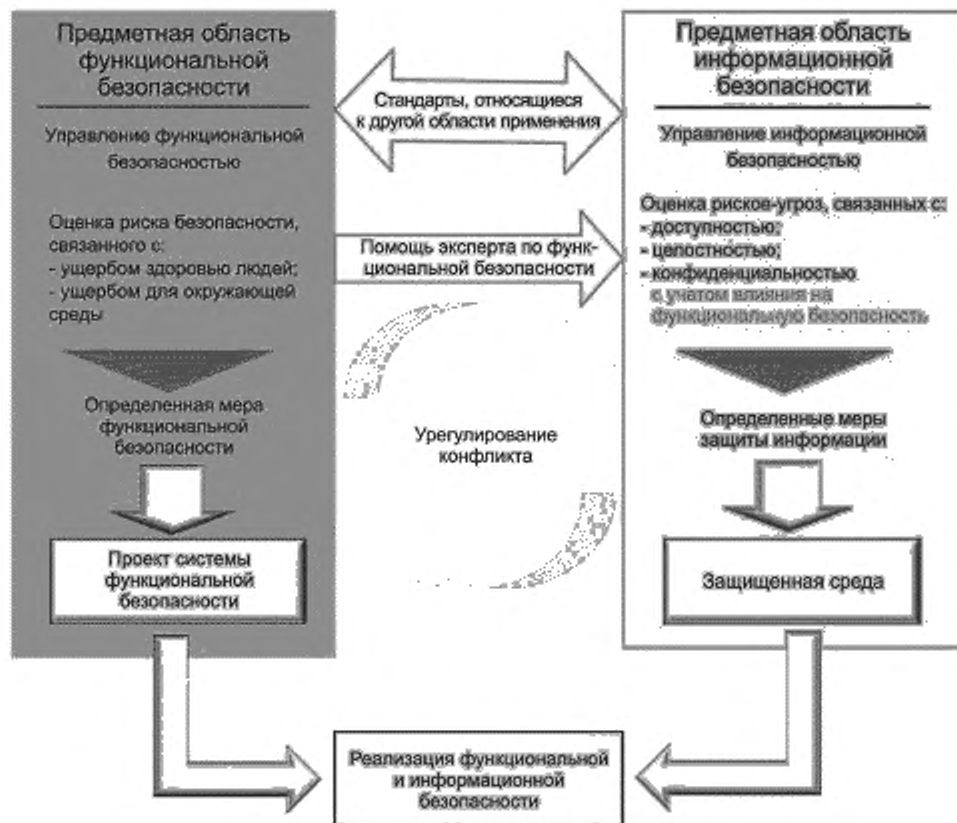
Предметная область функциональной безопасности

Управление функциональной безопасностью

Оценка риска безопасности, связанного с:
- ущербом здоровью людей;
- ущербом для окружающей среды

Определенная мера функциональной безопасности

Проект системы функциональной безопасности

Стандарты, относящиеся к другой области применения

Помощь эксперта по функциональной безопасности

Урегулирование конфликта

Предметная область информационной безопасности

Управление информационной безопасностью

Оценка рисков-угроз, связанных с:
- доступностью;
- целостностью;
- конфиденциальностью
с учетом влияния на функциональную безопасность

Определенные меры защиты информации

Защищенная среда

Реализация функциональной и информационной безопасности